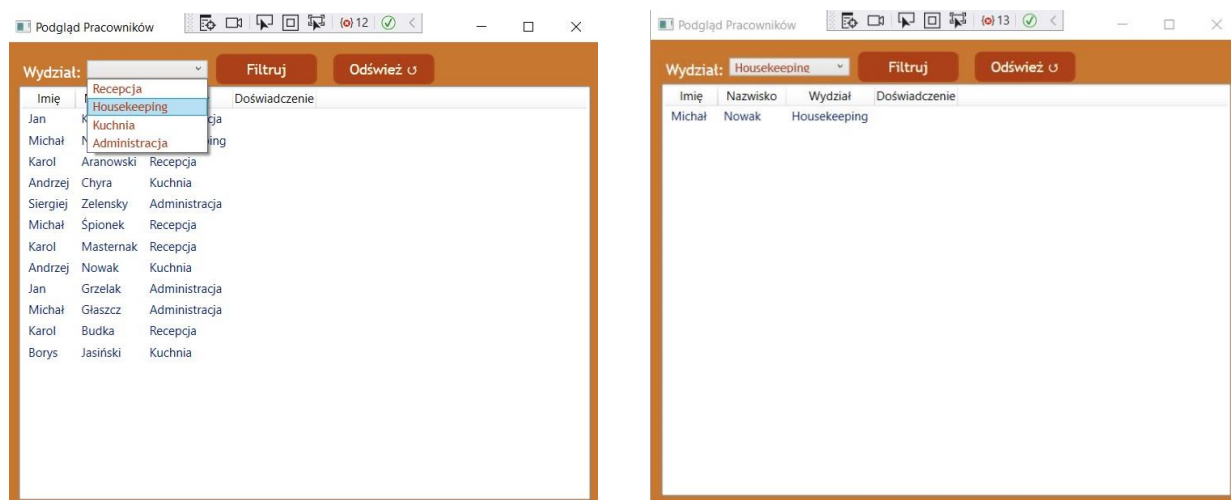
Podgląd Pracowników

12

Wydział:

Filtruj

Odśwież ↺

Recepcja
Housekeeping
Kuchnia
Administracja

| Imię | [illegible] | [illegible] | Doświadczenie |
|---|---|---|---|
| Jan | K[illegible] | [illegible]cja | |
| Michał | N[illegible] | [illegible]ing | |
| Karol | Aranowski | Recepcja | |
| Andrzej | Chyra | Kuchnia | |
| Siergiej | Zelensky | Administracja | |
| Michał | Śpionek | Recepcja | |
| Karol | Masternak | Recepcja | |
| Andrzej | Nowak | Kuchnia | |
| Jan | Grzelak | Administracja | |
| Michał | Głaszcz | Administracja | |
| Karol | Budka | Recepcja | |
| Borys | Jasiński | Kuchnia | |

Podgląd Pracowników

13

Wydział: Housekeeping

Filtruj

Odśwież ↺

| Imię | Nazwisko | Wydział | Doświadczenie |
|---|---|---|---|
| Michał | Nowak | Housekeeping | |